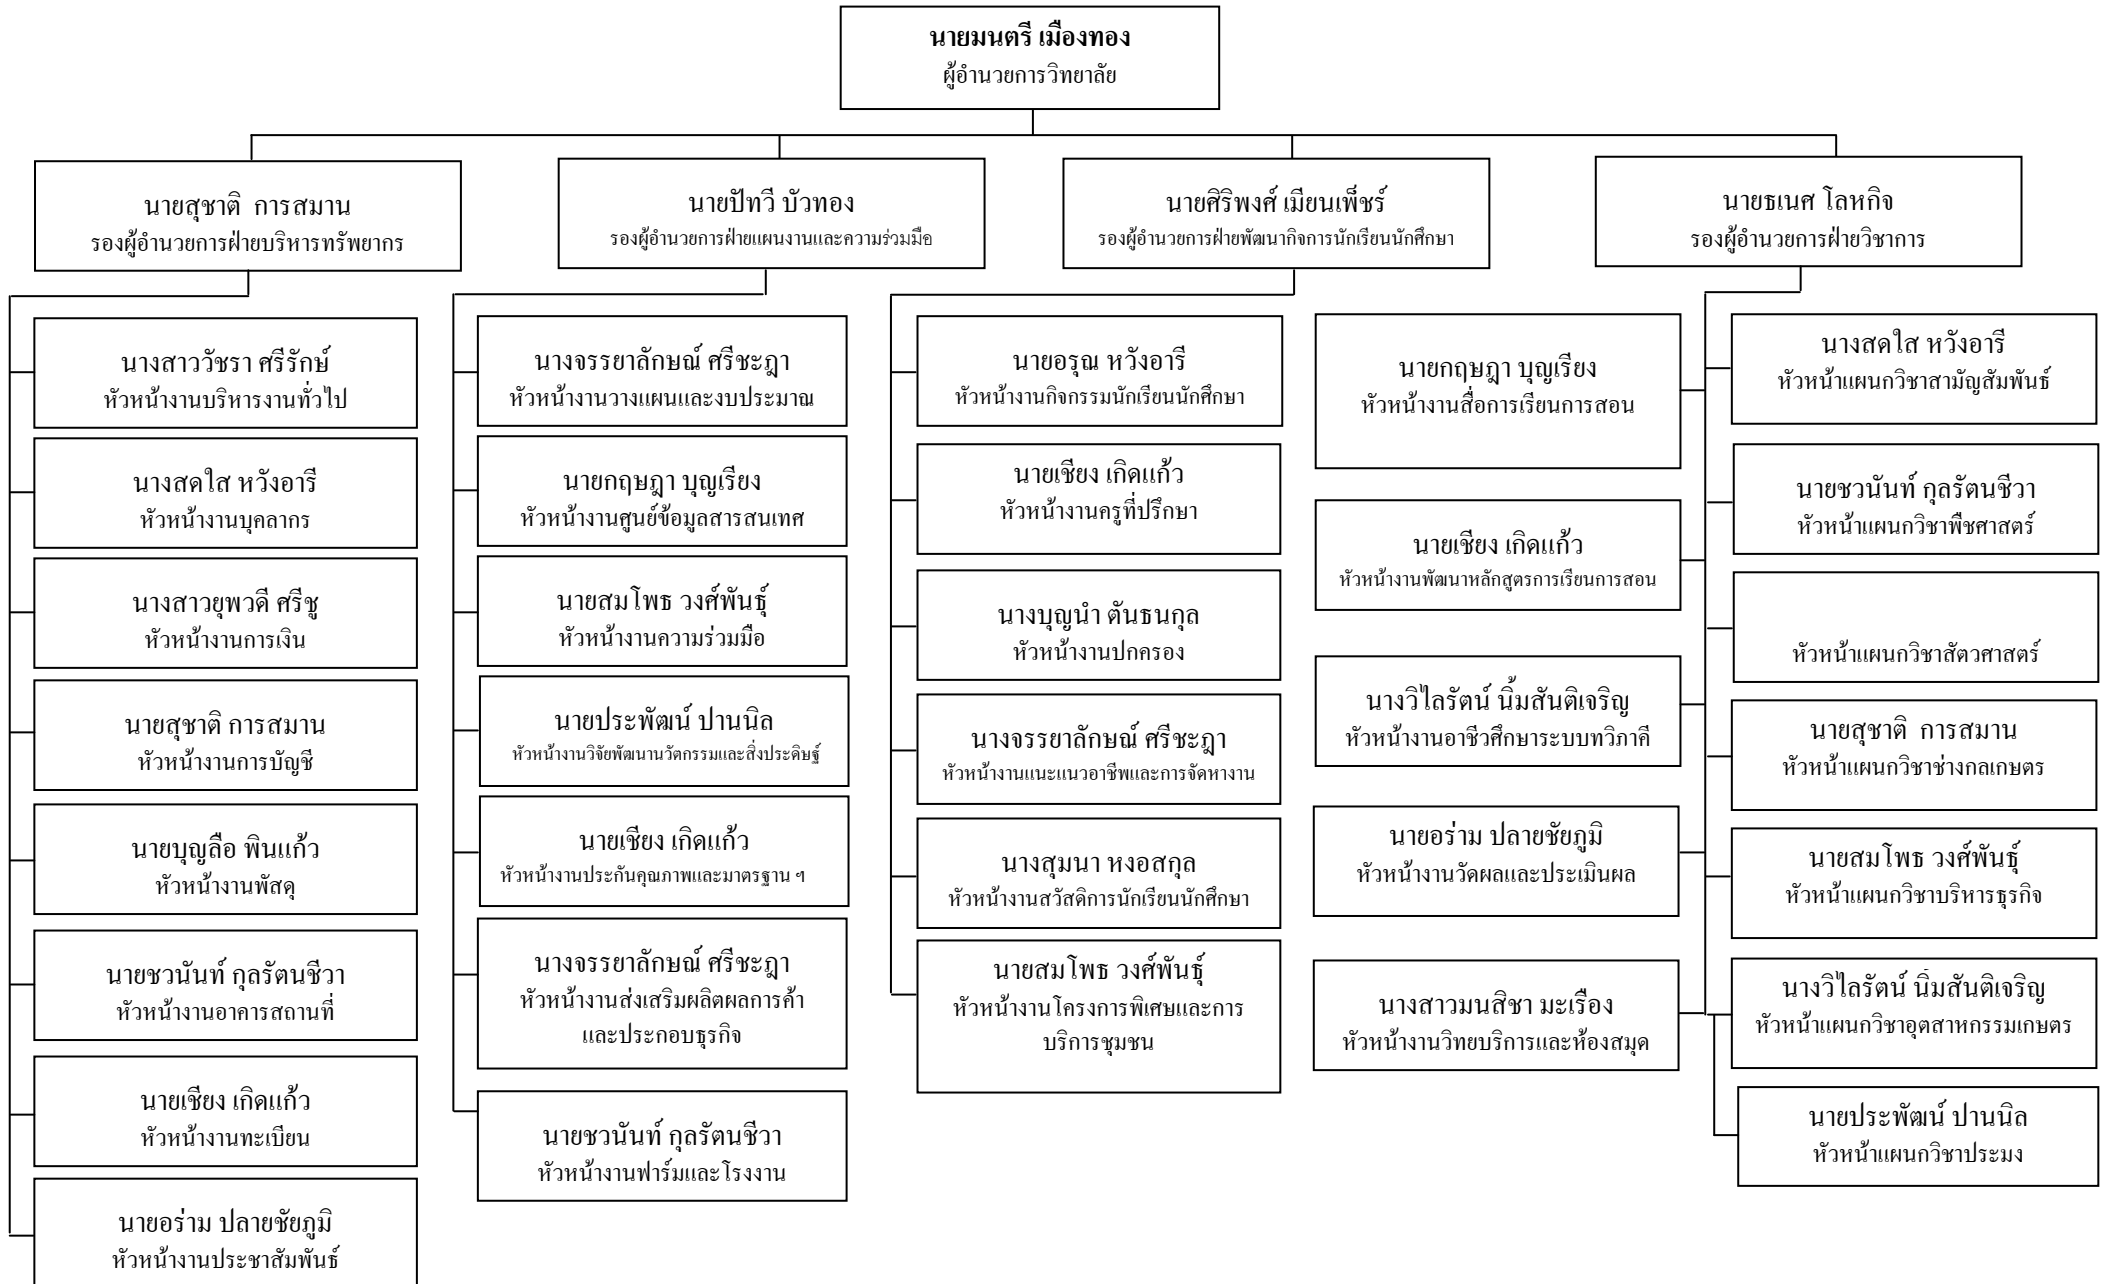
นายมนตรี เมืองทอง
ผู้อำนวยการวิทยาลัย

นายสุชาติ การสมาน
รองผู้อำนวยการฝ่ายบริหารทรัพยากร

นายปัทวี บัวทอง
รองผู้อำนวยการฝ่ายแผนงานและความร่วมมือ

นายศิริพงศ์ เมียนเพ็ชร์
รองผู้อำนวยการฝ่ายพัฒนากิจการนักเรียนนักศึกษา

นายธเนศ โลหกิจ
รองผู้อำนวยการฝ่ายวิชาการ

นางสาววัชรา ศรีรักษ์
หัวหน้างานบริหารงานทั่วไป

นางสดใส หวังอารี
หัวหน้างานบุคลากร

นางสาวยุพวดี ศรีชู
หัวหน้างานการเงิน

นายสุชาติ การสมาน
หัวหน้างานการบัญชี

นายบุญลือ พินแก้ว
หัวหน้างานพัสดุ

นายชวนันท์ กุลรัตนชีวา
หัวหน้างานอาคารสถานที่

นายเชียง เกิดแก้ว
หัวหน้างานทะเบียน

นายอร่าม ปลายชัยภูมิ
หัวหน้างานประชาสัมพันธ์

นางจรรยาลักษณ์ ศรีชะฎา
หัวหน้างานวางแผนและงบประมาณ

นายกฤษฎา บุญเรียง
หัวหน้างานศูนย์ข้อมูลสารสนเทศ

นายสมโพธ วงศ์พันธุ์
หัวหน้างานความร่วมมือ

นายประพัฒน์ ปานนิล
หัวหน้างานวิจัยพัฒนานวัตกรรมและสิ่งประดิษฐ์

นายเชียง เกิดแก้ว
หัวหน้างานประกันคุณภาพและมาตรฐาน ฯ

นางจรรยาลักษณ์ ศรีชะฎา
หัวหน้างานส่งเสริมผลิตผลการค้าและประกอบธุรกิจ

นายชวนันท์ กุลรัตนชีวา
หัวหน้างานฟาร์มและโรงงาน

นายอรุณ หวังอารี
หัวหน้างานกิจกรรมนักเรียนนักศึกษา

นายเชียง เกิดแก้ว
หัวหน้างานครูที่ปรึกษา

นางบุญนำ ตันธนกุล
หัวหน้างานปกครอง

นางจรรยาลักษณ์ ศรีชะฎา
หัวหน้างานแนะแนวอาชีพและการจัดหางาน

นางสุมนา หงอสกุล
หัวหน้างานสวัสดิการนักเรียนนักศึกษา

นายสมโพธ วงศ์พันธุ์
หัวหน้างานโครงการพิเศษและการบริการชุมชน

นายกฤษฎา บุญเรียง
หัวหน้างานสื่อการเรียนการสอน

นายเชียง เกิดแก้ว
หัวหน้างานพัฒนาหลักสูตรการเรียนการสอน

นางวิไลรัตน์ นิ่มสันติเจริญ
หัวหน้างานอาชีวศึกษาระบบทวิภาคี

นายอร่าม ปลายชัยภูมิ
หัวหน้างานวัดผลและประเมินผล

นางสาวมนสิชา มะเรือง
หัวหน้างานวิทยบริการและห้องสมุด

นางสดใส หวังอารี
หัวหน้าแผนกวิชาสามัญสัมพันธ์

นายชวนันท์ กุลรัตนชีวา
หัวหน้าแผนกวิชาพืชศาสตร์

หัวหน้าแผนกวิชาสัตวศาสตร์

นายสุชาติ การสมาน
หัวหน้าแผนกวิชาช่างกลเกษตร

นายสมโพธ วงศ์พันธุ์
หัวหน้าแผนกวิชาบริหารธุรกิจ

นางวิไลรัตน์ นิ่มสันติเจริญ
หัวหน้าแผนกวิชาอุตสาหกรรมเกษตร

นายประพัฒน์ ปานนิล
หัวหน้าแผนกวิชาประมง